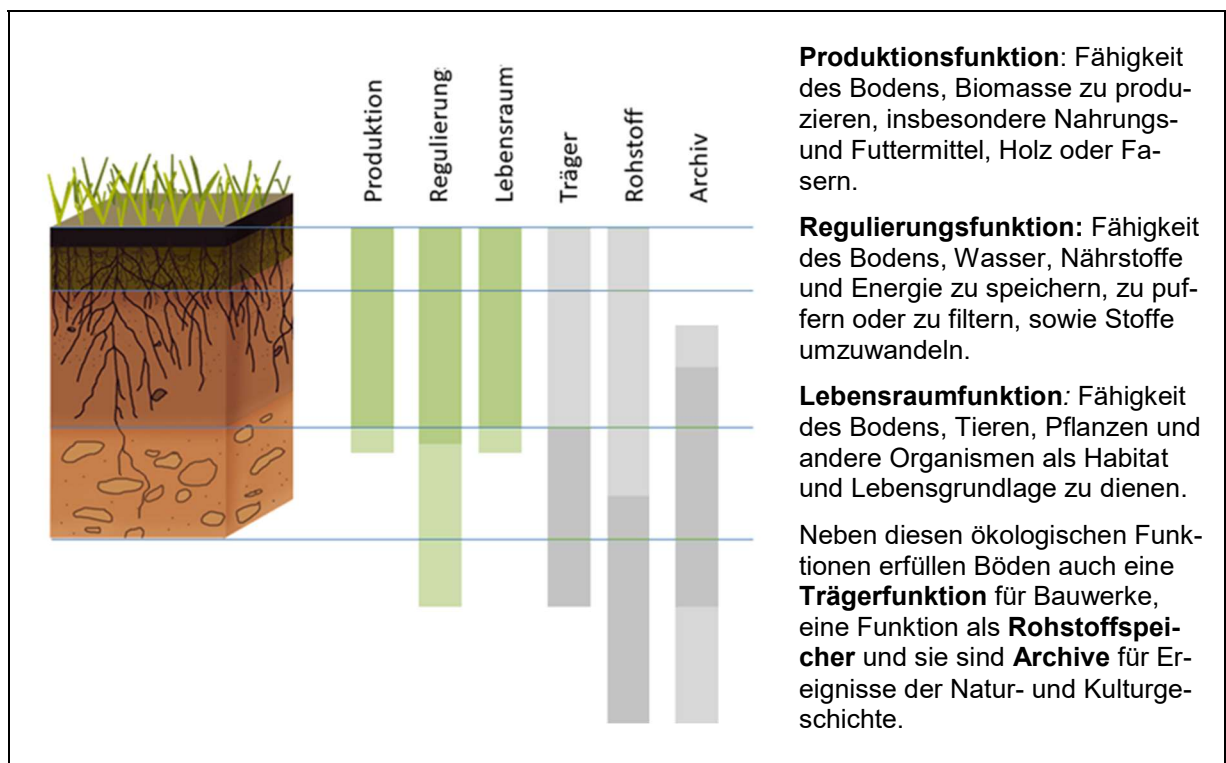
Produktion

Regulierung

Lebensraum

Träger

Rohstoff

Archiv

**Produktionsfunktion**: Fähigkeit des Bodens, Biomasse zu produzieren, insbesondere Nahrungs- und Futtermittel, Holz oder Fasern.

**Regulierungsfunktion:** Fähigkeit des Bodens, Wasser, Nährstoffe und Energie zu speichern, zu puffern oder zu filtern, sowie Stoffe umzuwandeln.

**Lebensraumfunktion***:* Fähigkeit des Bodens, Tieren, Pflanzen und andere Organismen als Habitat und Lebensgrundlage zu dienen.

Neben diesen ökologischen Funktionen erfüllen Böden auch eine **Trägerfunktion** für Bauwerke, eine Funktion als **Rohstoffspeicher** und sie sind **Archive** für Ereignisse der Natur- und Kulturgeschichte.